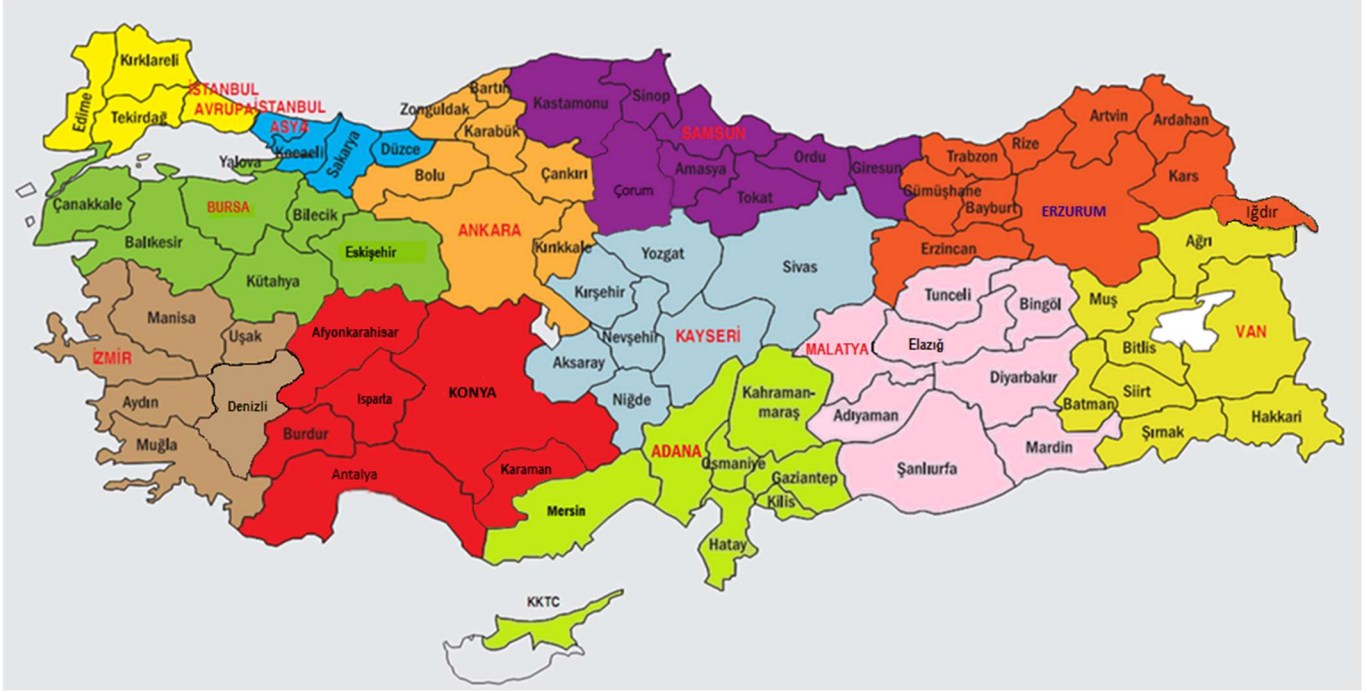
Kırklareli
Edirne
Tekirdağ
İSTANBUL AVRUPA
İSTANBUL ASYA
Zonguldak
Bartın
Kastamonu
Sinop
SAMSUN
Artvin
Ardahan
Rize
Trabzon
Kars
Ordu
Giresun
Gümüşhane
Bayburt
ERZURUM
Iğdır
Karabük
Kocaeli
Sakarya
Düzce
Yalova
Bolu
Çankırı
Çorum
Amasya
Tokat
Çanakkale
BURSA
Bilecik
ANKARA
Kırıkkale
Yozgat
Sivas
Erzincan
Ağrı
Balıkesir
Eskişehir
Kütahya
Kırşehir
Tunceli
Bingöl
Muş
VAN
Manisa
Uşak
Afyonkarahisar
Nevşehir
KAYSERİ
MALATYA
Elazığ
Bitlis
İZMİR
Aksaray
Diyarbakır
Siirt
Aydın
Denizli
Isparta
KONYA
Niğde
Kahraman-maraş
Adıyaman
Batman
Hakkari
Muğla
Burdur
ADANA
Osmaniye
Gaziantep
Kilis
Şanlıurfa
Mardin
Şırnak
Antalya
Karaman
Mersin
Hatay
KKTC